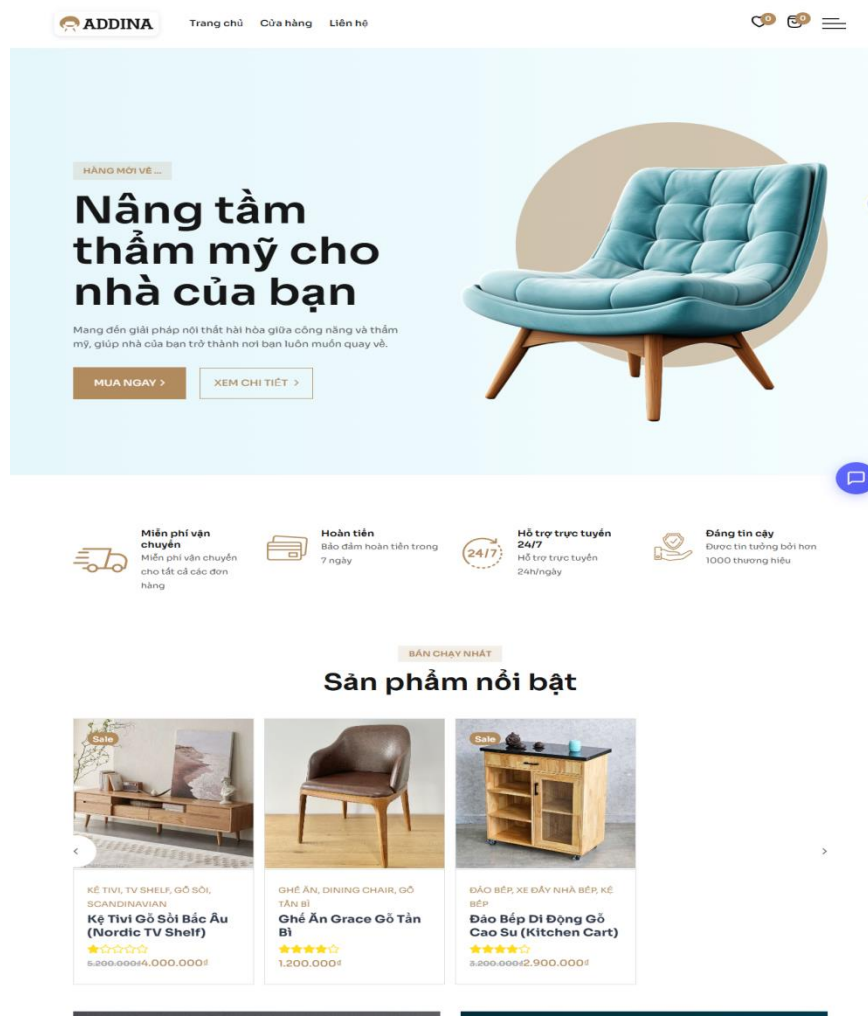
ADDINA

Trang chủ Cửa hàng Liên hệ

0 0

HÀNG MỚI VỀ ...

Nâng tầm thẩm mỹ cho nhà của bạn

Mang đến giải pháp nội thất hài hòa giữa công năng và thẩm mỹ, giúp nhà của bạn trở thành nơi bạn luôn muốn quay về.

MUA NGAY >

XEM CHI TIẾT >

Miễn phí vận chuyển
Miễn phí vận chuyển cho tất cả các đơn hàng

Hoàn tiền
Bảo đảm hoàn tiền trong 7 ngày

24/7
Hỗ trợ trực tuyến 24/7
Hỗ trợ trực tuyến 24h/ngày

Đáng tin cậy
Được tin tưởng bởi hơn 1000 thương hiệu

BÁN CHẠY NHẤT

Sản phẩm nổi bật

Sale

KỆ TIVI, TV SHELF, GỖ SỒI, SCANDINAVIAN
Kệ Tivi Gỗ Sồi Bắc Âu (Nordic TV Shelf)
5.200.000₫4.000.000₫

GHẾ ĂN, DINING CHAIR, GỖ TẦN BÌ
Ghế Ăn Grace Gỗ Tần Bì
1.200.000₫

Sale

ĐẢO BẾP, XE ĐẨY NHÀ BẾP, KỆ BẾP
Đảo Bếp Di Động Gỗ Cao Su (Kitchen Cart)
3.200.000₫2.900.000₫